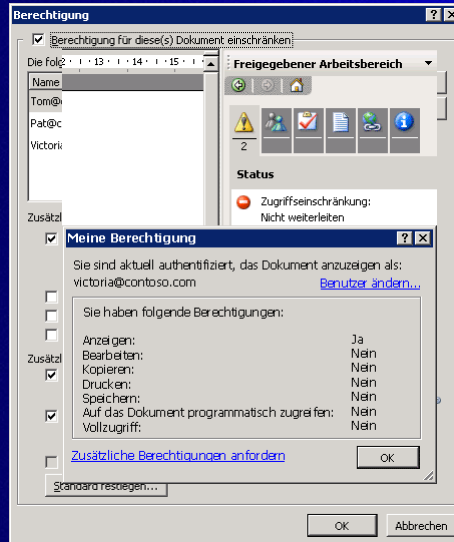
Berechtigung

Berechtigung für diese(s) Dokument einschränken

Die fol

Name

Tom@

Pat@c

Victoria

Zusätzl

Zusätzl

Freigegebener Arbeitsbereich

2

Status

Zugriffseinschränkung: Nicht weiterleiten

Meine Berechtigung

Sie sind aktuell authentifiziert, das Dokument anzuzeigen als:
victoria@contoso.com

Benutzer ändern...

Sie haben folgende Berechtigungen:

| | |
|---|---|
| Anzeigen: | Ja |
| Bearbeiten: | Nein |
| Kopieren: | Nein |
| Drucken: | Nein |
| Speichern: | Nein |
| Auf das Dokument programmatisch zugreifen: | Nein |
| Vollzugriff: | Nein |

Zusätzliche Berechtigungen anfordern

OK

Standard festlegen...

OK

Abbrechen